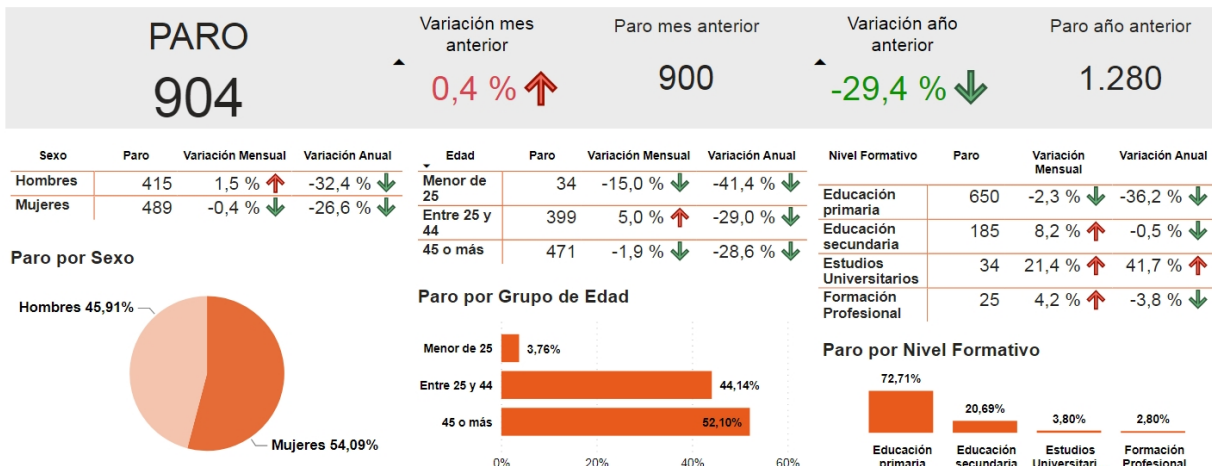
PARO
904

Variación mes anterior
0,4 %

Paro mes anterior
900

Variación año anterior
-29,4 %

Paro año anterior
1.280

| Sexo | Paro | Variación Mensual | Variación Anual |
|---|---|---|---|
| Hombres | 415 | 1,5 % | -32,4 % |
| Mujeres | 489 | -0,4 % | -26,6 % |

Paro por Sexo

Hombres 45,91%
Mujeres 54,09%

| Edad | Paro | Variación Mensual | Variación Anual |
|---|---|---|---|
| Menor de 25 | 34 | -15,0 % | -41,4 % |
| Entre 25 y 44 | 399 | 5,0 % | -29,0 % |
| 45 o más | 471 | -1,9 % | -28,6 % |

Paro por Grupo de Edad

Menor de 25 3,76%
Entre 25 y 44 44,14%
45 o más 52,10%
0% 20% 40% 60%

| Nivel Formativo | Paro | Variación Mensual | Variación Anual |
|---|---|---|---|
| Educación primaria | 650 | -2,3 % | -36,2 % |
| Educación secundaria | 185 | 8,2 % | -0,5 % |
| Estudios Universitarios | 34 | 21,4 % | 41,7 % |
| Formación Profesional | 25 | 4,2 % | -3,8 % |

Paro por Nivel Formativo

72,71%
20,69%
3,80%
2,80%
Educación primaria
Educación secundaria
Estudios Universitari
Formación Profesional